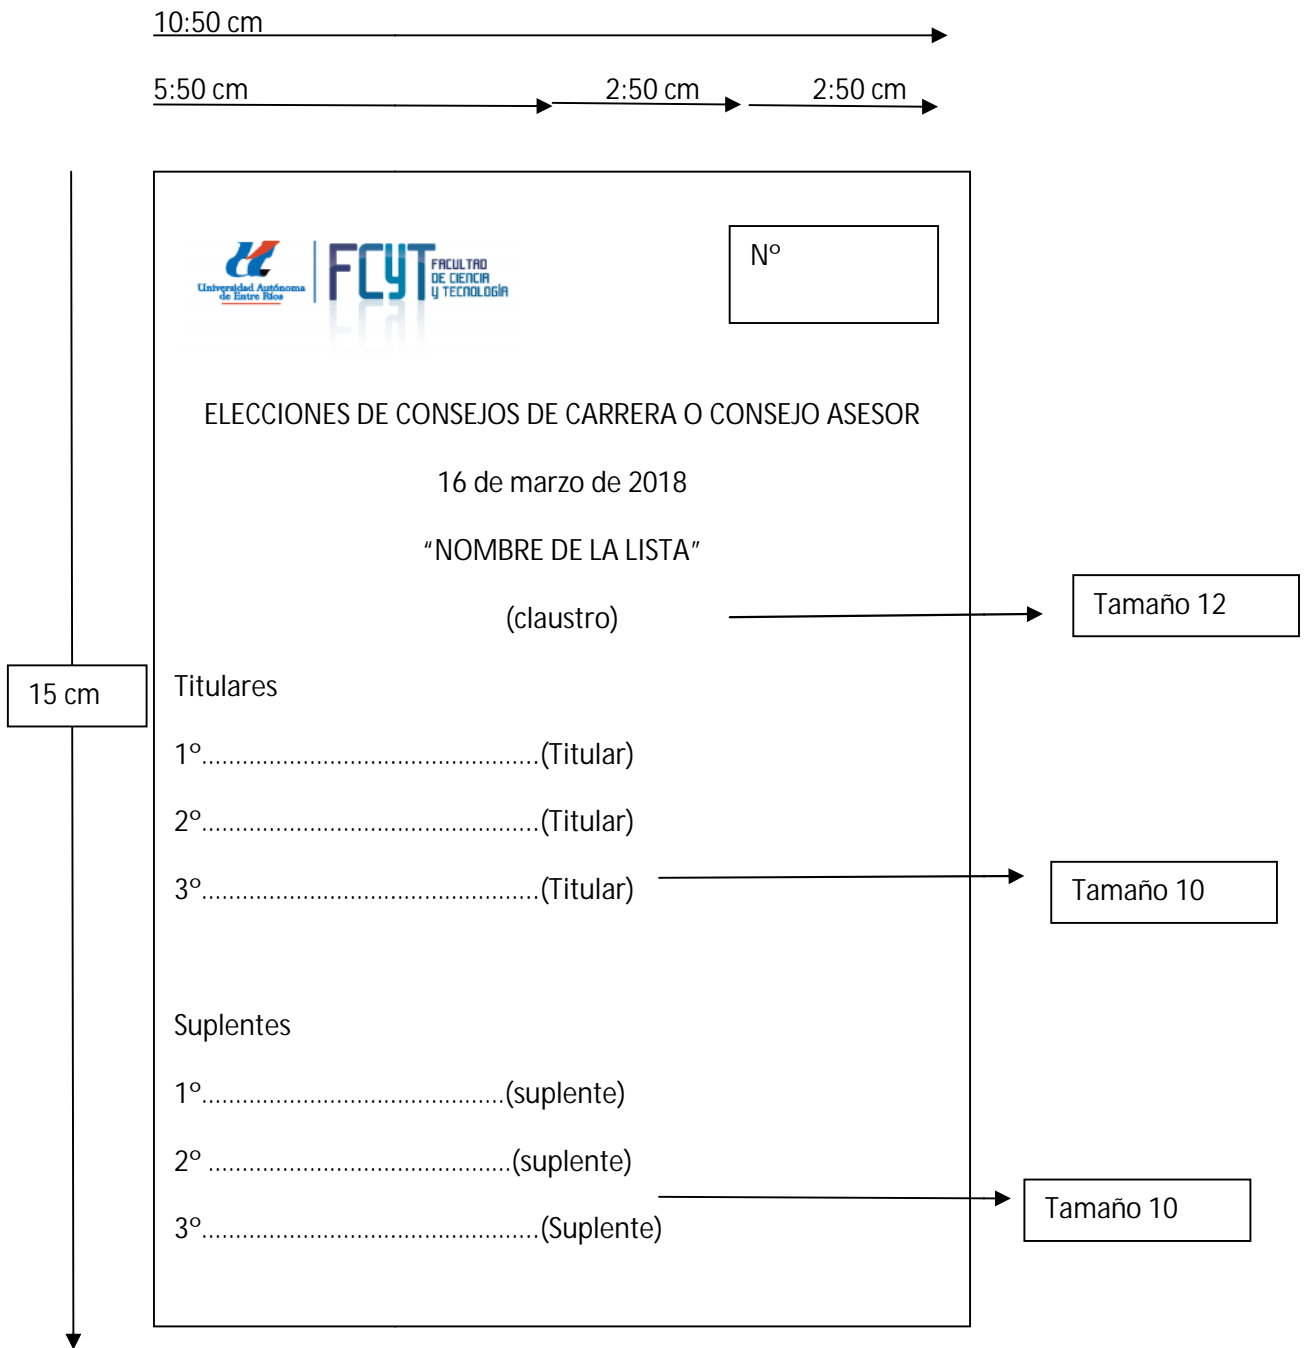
10:50 cm

5:50 cm

2:50 cm

2:50 cm

Universidad Autónoma de Entre Ríos

FCyT FACULTAD DE CIENCIA Y TECNOLOGÍA

Nº

ELECCIONES DE CONSEJOS DE CARRERA O CONSEJO ASESOR

16 de marzo de 2018

"NOMBRE DE LA LISTA"

(claustro)

Tamaño 12

15 cm

Titulares

1º.............................................(Titular)

2º.............................................(Titular)

3º.............................................(Titular)

Tamaño 10

Suplentes

1º........................................(suplente)

2º ........................................(suplente)

3º.............................................(Suplente)

Tamaño 10